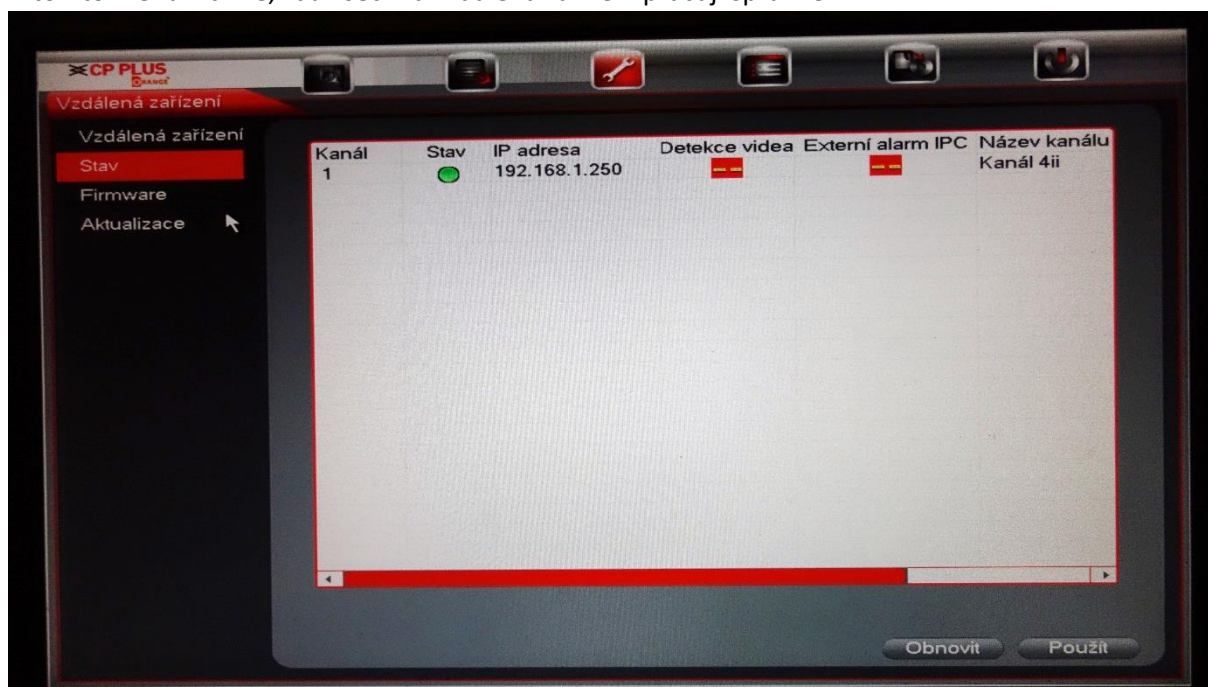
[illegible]

CP PLUS
ORANGE

Vzdálená zařízení

Vzdálená zařízení
Stav
Firmware
Aktualizace

| Kanál | Stav | IP adresa | Detekce videa | Externí alarm IPC | Název kanálu |
|---|---|---|---|---|---|
| 1 | | 192.168.1.250 | -- | -- | Kanál 4ii |

Obnovit
Použít